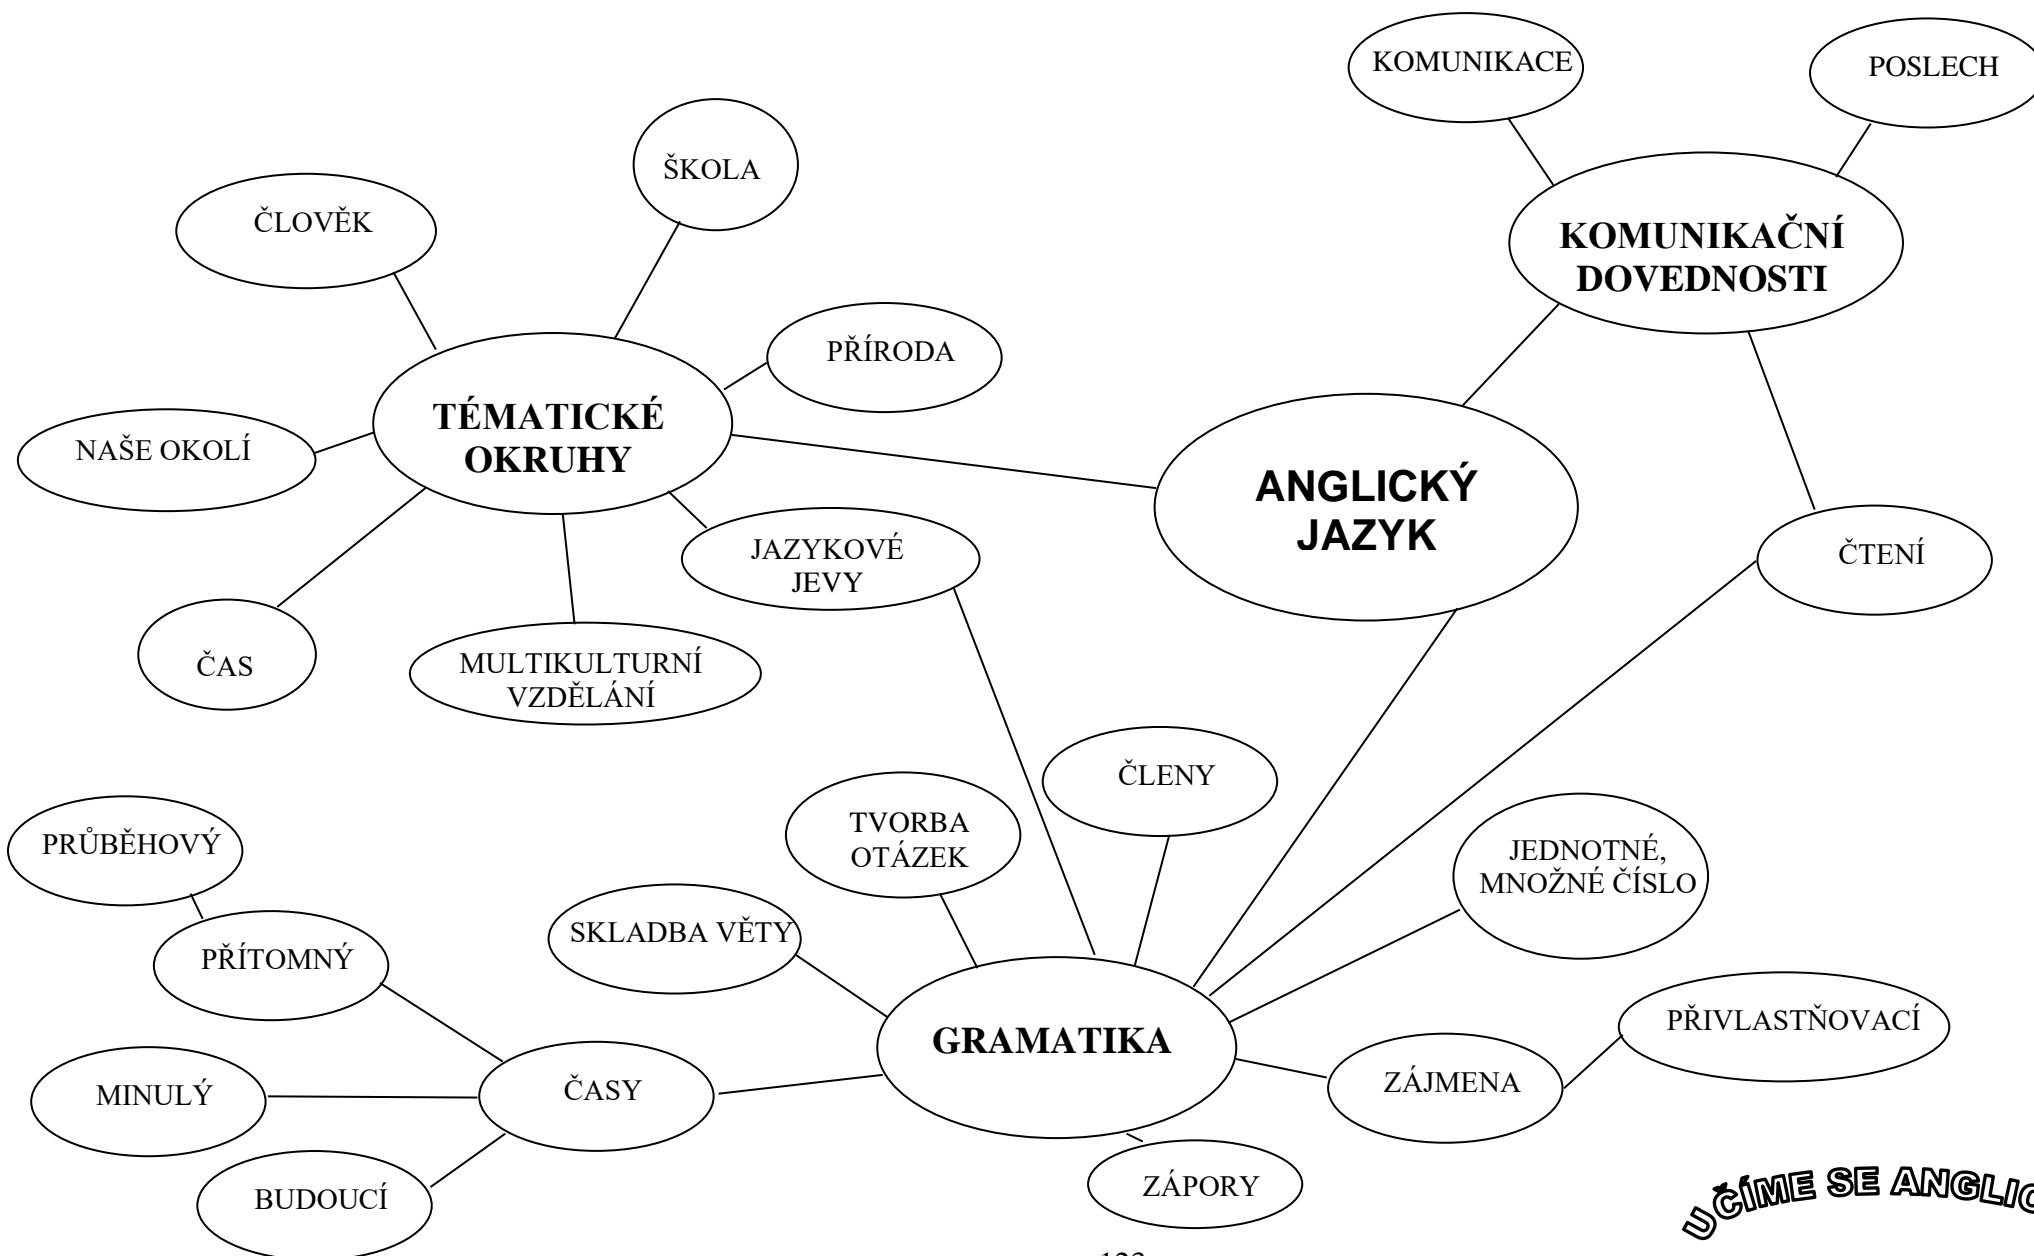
KOMUNIKACE

POSLECH

ŠKOLA

ČLOVĚK

KOMUNIKAČNÍ DOVEDNOSTI

PŘÍRODA

TÉMATICKÉ OKRUHY

NAŠE OKOLÍ

ANGLICKÝ JAZYK

JAZYKOVÉ JEVY

ČTENÍ

ČAS

MULTIKULTURNÍ VZDĚLÁNÍ

ČLENY

TVORBA OTÁZEK

PRŮBĚHOVÝ

JEDNOTNÉ, MNOŽNÉ ČÍSLO

SKLADBA VĚTY

PŘÍTOMNÝ

PŘIVLASTŇOVACÍ

GRAMATIKA

MINULÝ

ČASY

ZÁJMENA

ZÁPORY

BUDOUCÍ

UČÍME SE ANGLIC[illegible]

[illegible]